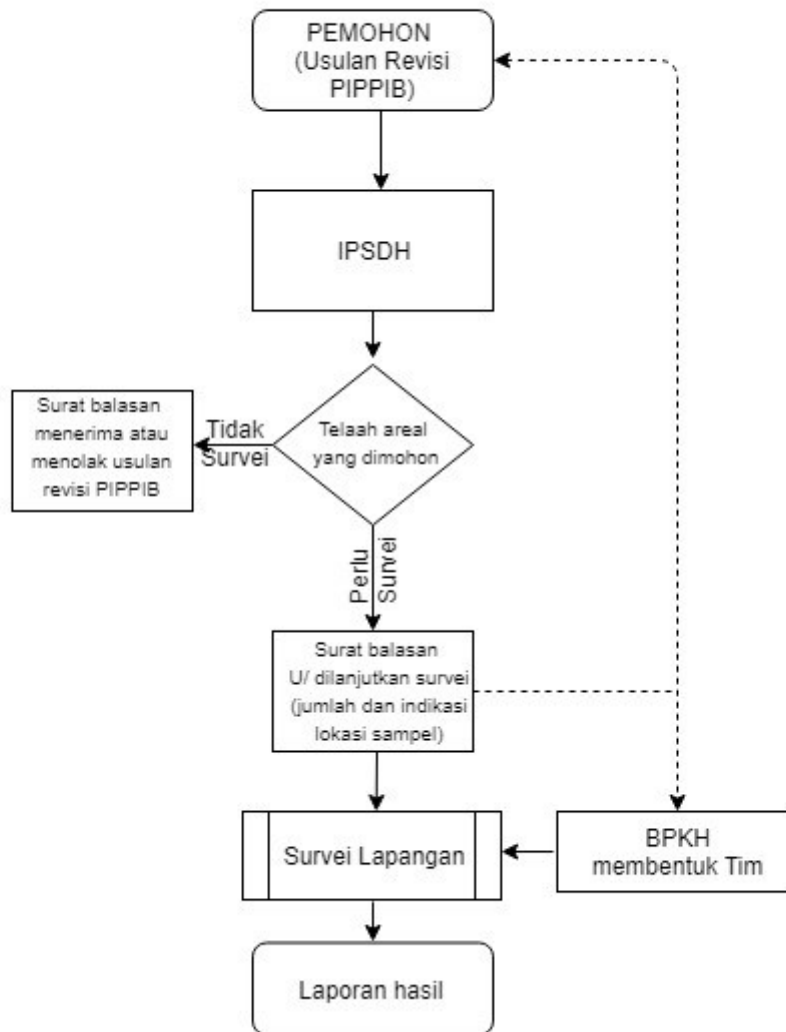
PEMOHON (Usulan Revisi PIPPIB)

IPSDH

Surat balasan menerima atau menolak usulan revisi PIPPIB

Tidak Survei

Telaah areal yang dimohon

Perlu Survei

Surat balasan U/ dilanjutkan survei (jumlah dan indikasi lokasi sampel)

Survei Lapangan

BPKH membentuk Tim

Laporan hasil